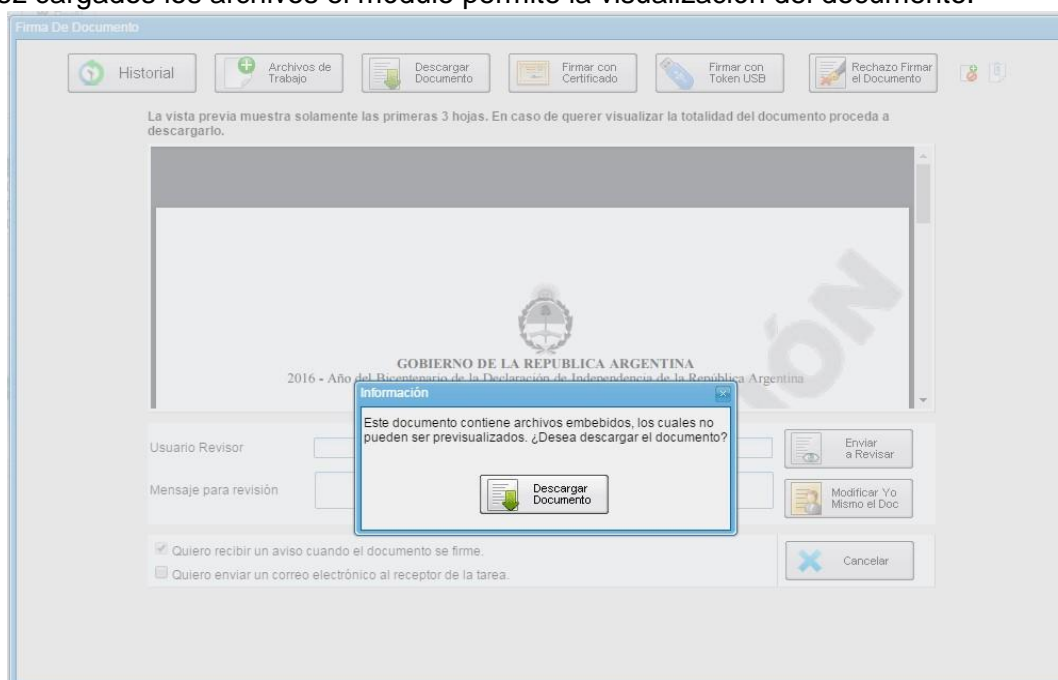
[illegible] cargados los archivos el módulo permite la visualización del documento.

Firma De Documento

Historial

Archivos de Trabajo

Descargar Documento

Firmar con Certificado

Firmar con Token USB

Rechazo Firmar el Documento

La vista previa muestra solamente las primeras 3 hojas. En caso de querer visualizar la totalidad del documento proceda a descargarlo.

GOBIERNO DE LA REPUBLICA ARGENTINA

2016 - Año del Bicentenario de la Declaración de Independencia de la República Argentina

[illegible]ÓN

Información

Este documento contiene archivos embebidos, los cuales no pueden ser previsualizados. ¿Desea descargar el documento?

Descargar Documento

Usuario Revisor

Enviar a Revisar

Mensaje para revisión

Modificar Yo Mismo el Doc

Quiero recibir un aviso cuando el documento se firme.

Quiero enviar un correo electrónico al receptor de la tarea.

Cancelar